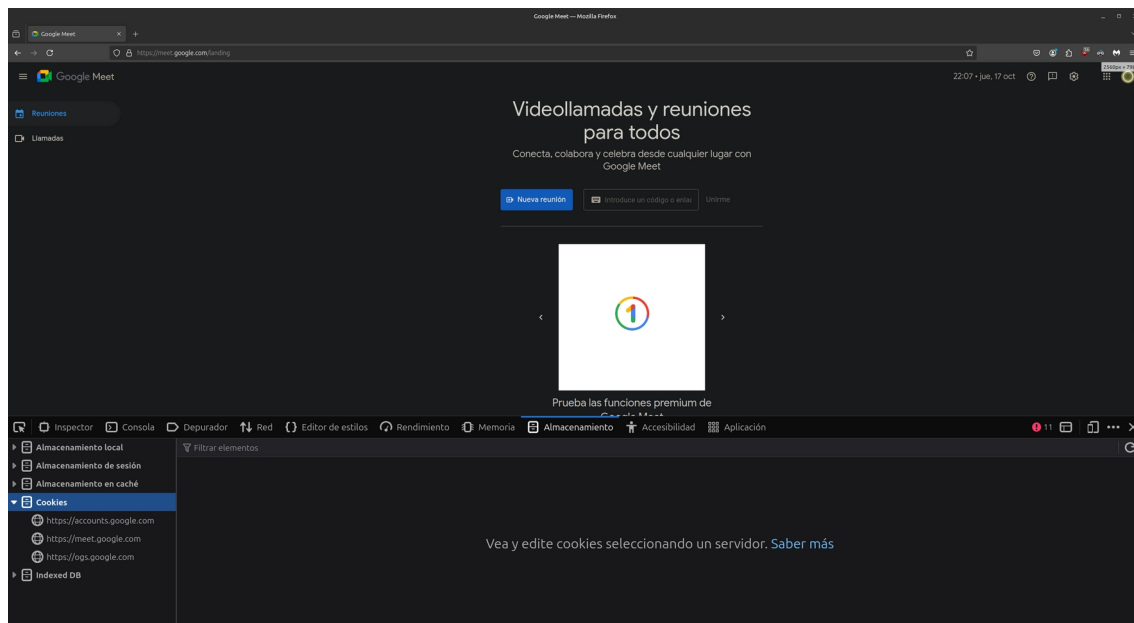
Google Meet — Mozilla Firefox

Google Meet

https://meet.google.com/landing

Google Meet

22:07 • jue, 17 oct

2560px × 798

Reuniones

Llamadas

Videollamadas y reuniones para todos

Conecta, colabora y celebra desde cualquier lugar con Google Meet

Nueva reunión

Introduce un código o enlac

Unirme

Prueba las funciones premium de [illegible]

Inspector Consola Depurador Red Editor de estilos Rendimiento Memoria Almacenamiento Accesibilidad Aplicación

11

Almacenamiento local
Almacenamiento de sesión
Almacenamiento en caché
Cookies
https://accounts.google.com
https://meet.google.com
https://ogs.google.com
Indexed DB

Filtrar elementos

Vea y edite cookies seleccionando un servidor. Saber más